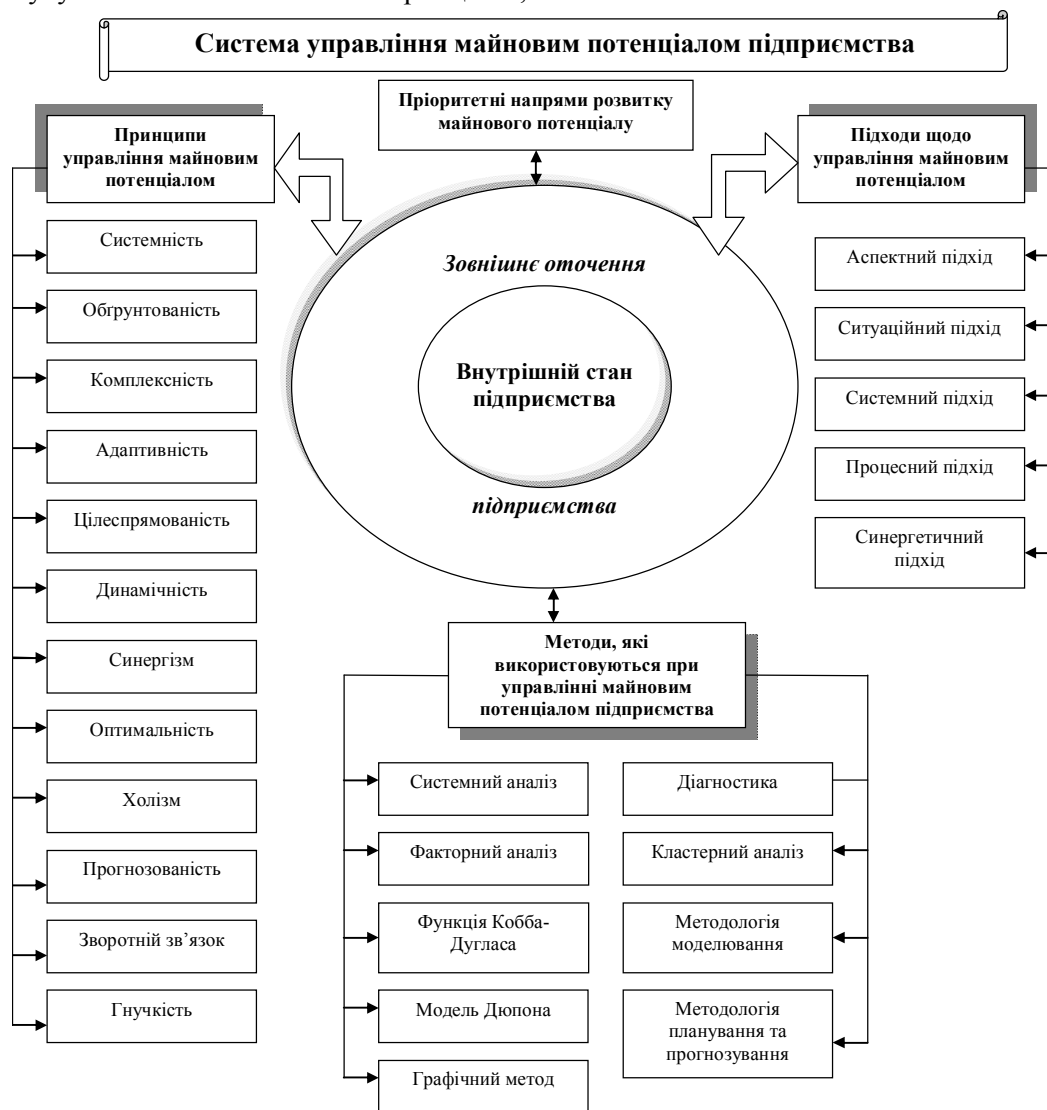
Система управління майновим потенціалом підприємства

Пріоритетні напрями розвитку майнового потенціалу

Принципи управління майновим потенціалом

Підходи щодо управління майновим потенціалом

Системність

Обгрунтованість

Комплексність

Адаптивність

Цілеспрямованість

Динамічність

Синергізм

Оптимальність

Холізм

Прогнозованість

Зворотній зв'язок

Гнучкість

Зовнішнє оточення

Внутрішній стан підприємства

підприємства

Аспектний підхід

Ситуаційний підхід

Системний підхід

Процесний підхід

Синергетичний підхід

Методи, які використовуються при управлінні майновим потенціалом підприємства

Системний аналіз

Факторний аналіз

Функція Кобба-Дугласа

Модель Дюпона

Графічний метод

Діагностика

Кластерний аналіз

Методологія моделювання

Методологія планування та прогнозування